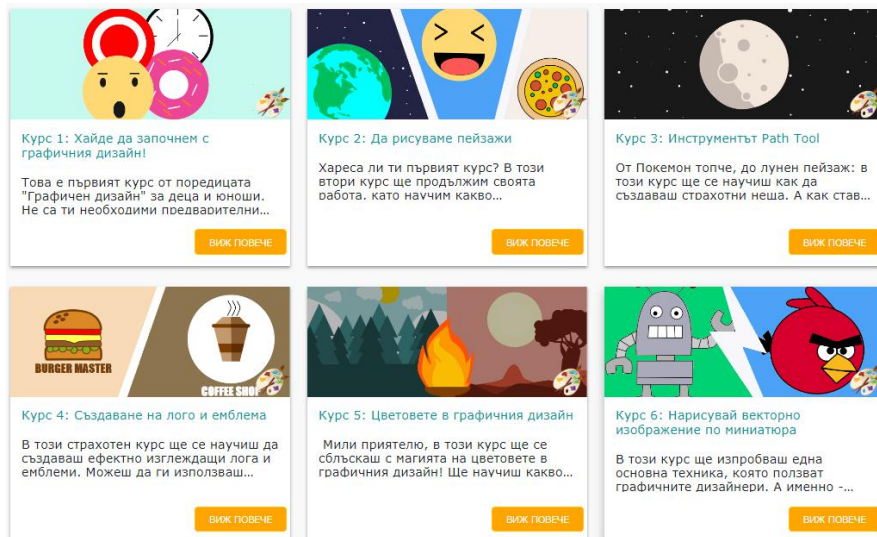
Курс 1: Хайде да започнем с графичния дизайн!

Това е първият курс от поредицата "Графичен дизайн" за деца и юноши. Не са ти необходими предварителни...

ВИЖ ПОВЕЧЕ

Курс 2: Да рисуваме пейзажи

Хареса ли ти първият курс? В този втори курс ще продължим своята работа, като научим какво...

ВИЖ ПОВЕЧЕ

Курс 3: Инструментът Path Tool

От Покемон топче, до лунен пейзаж: в този курс ще се научиш как да създаваш страхотни неща. А как став...

ВИЖ ПОВЕЧЕ

BURGER MASTER

COFFEE SHOP

Курс 4: Създаване на лого и емблема

В този страхотен курс ще се научиш да създаваш ефектно изглеждащи лога и емблеми. Можеш да ги използваш...

ВИЖ ПОВЕЧЕ

Курс 5: Цветовете в графичния дизайн

Мили приятелю, в този курс ще се сблъскаш с магията на цветовете в графичния дизайн! Ще научиш какво...

ВИЖ ПОВЕЧЕ

Курс 6: Нарисувай векторно изображение по миниатюра

В този курс ще изпробваш една основна техника, която ползват графичните дизайнери. А именно -...

ВИЖ ПОВЕЧЕ